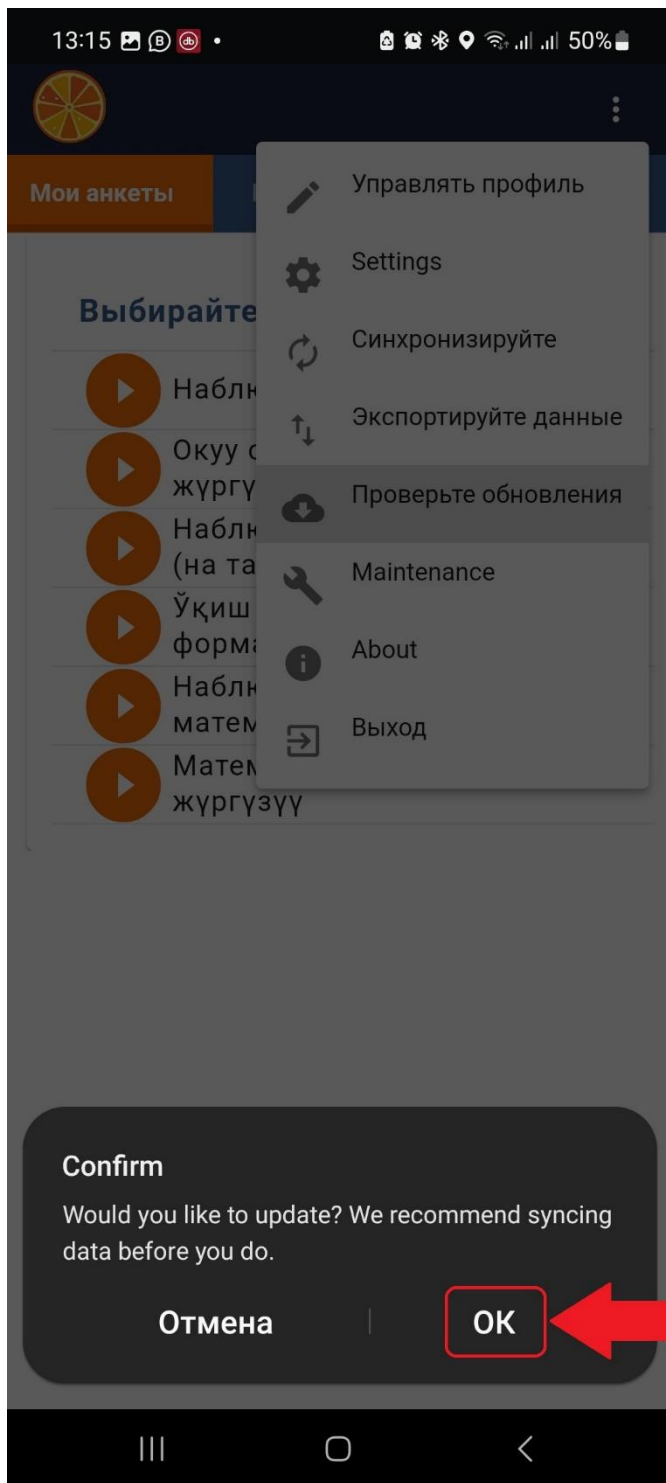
13:15 50%

Мои анкеты

Выбирайте

Набл

Окуу
жүргү

Набл
(на та

Ўқиш
форм

Набл
матем

Матем
жүргүзүү

Управлять профиль

Settings

Синхронизируйте

Экспортируйте данные

Проверьте обновления

Maintenance

About

Выход

Confirm

Would you like to update? We recommend syncing data before you do.

Отмена

OK